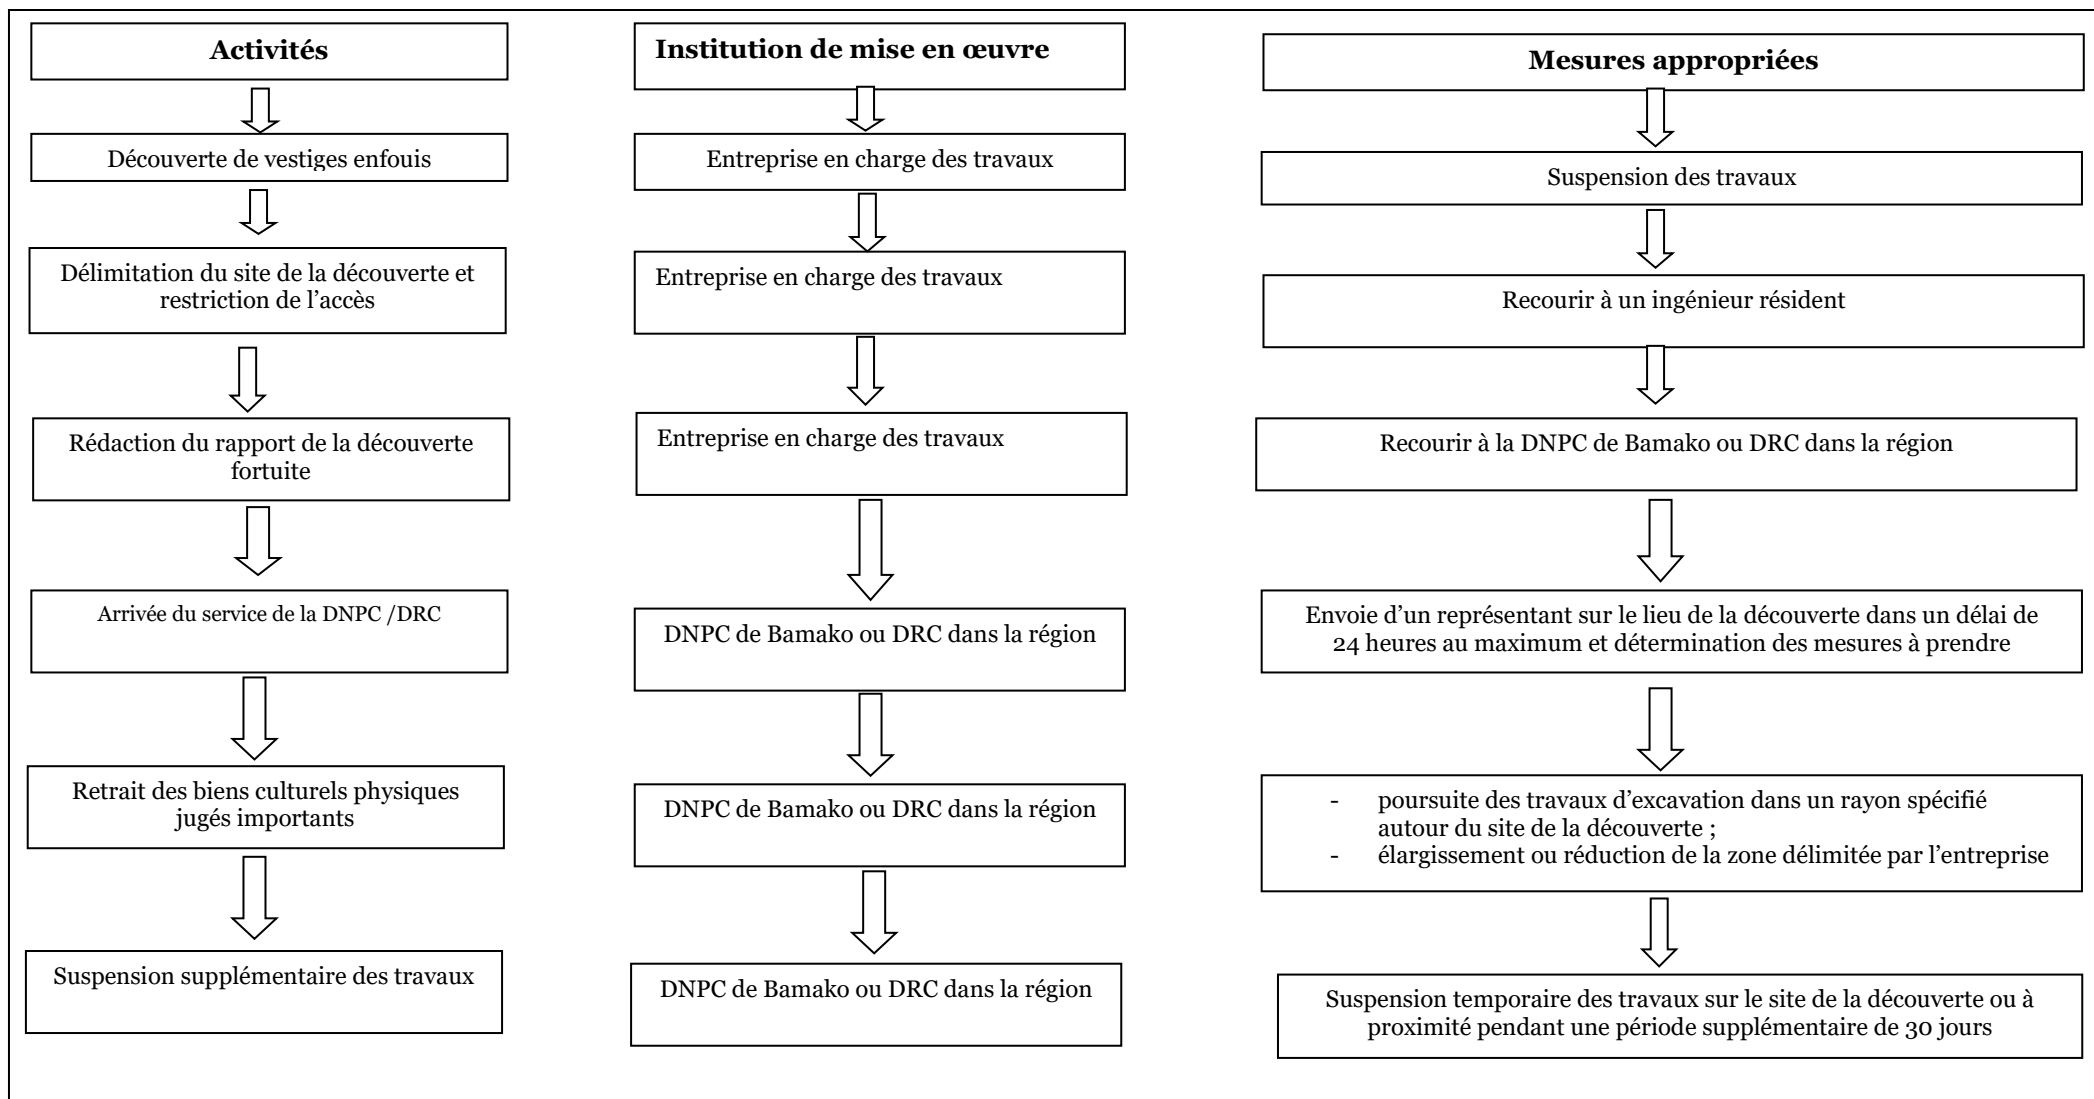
Activités

Découverte de vestiges enfouis

Délimitation du site de la découverte et restriction de l'accès

Rédaction du rapport de la découverte fortuite

Arrivée du service de la DNPC /DRC

Retrait des biens culturels physiques jugés importants

Suspension supplémentaire des travaux

Institution de mise en œuvre

Entreprise en charge des travaux

Entreprise en charge des travaux

Entreprise en charge des travaux

DNPC de Bamako ou DRC dans la région

DNPC de Bamako ou DRC dans la région

DNPC de Bamako ou DRC dans la région

Mesures appropriées

Suspension des travaux

Recourir à un ingénieur résident

Recourir à la DNPC de Bamako ou DRC dans la région

Envoie d'un représentant sur le lieu de la découverte dans un délai de 24 heures au maximum et détermination des mesures à prendre

- poursuite des travaux d'excavation dans un rayon spécifié autour du site de la découverte ;
- élargissement ou réduction de la zone délimitée par l'entreprise

Suspension temporaire des travaux sur le site de la découverte ou à proximité pendant une période supplémentaire de 30 jours